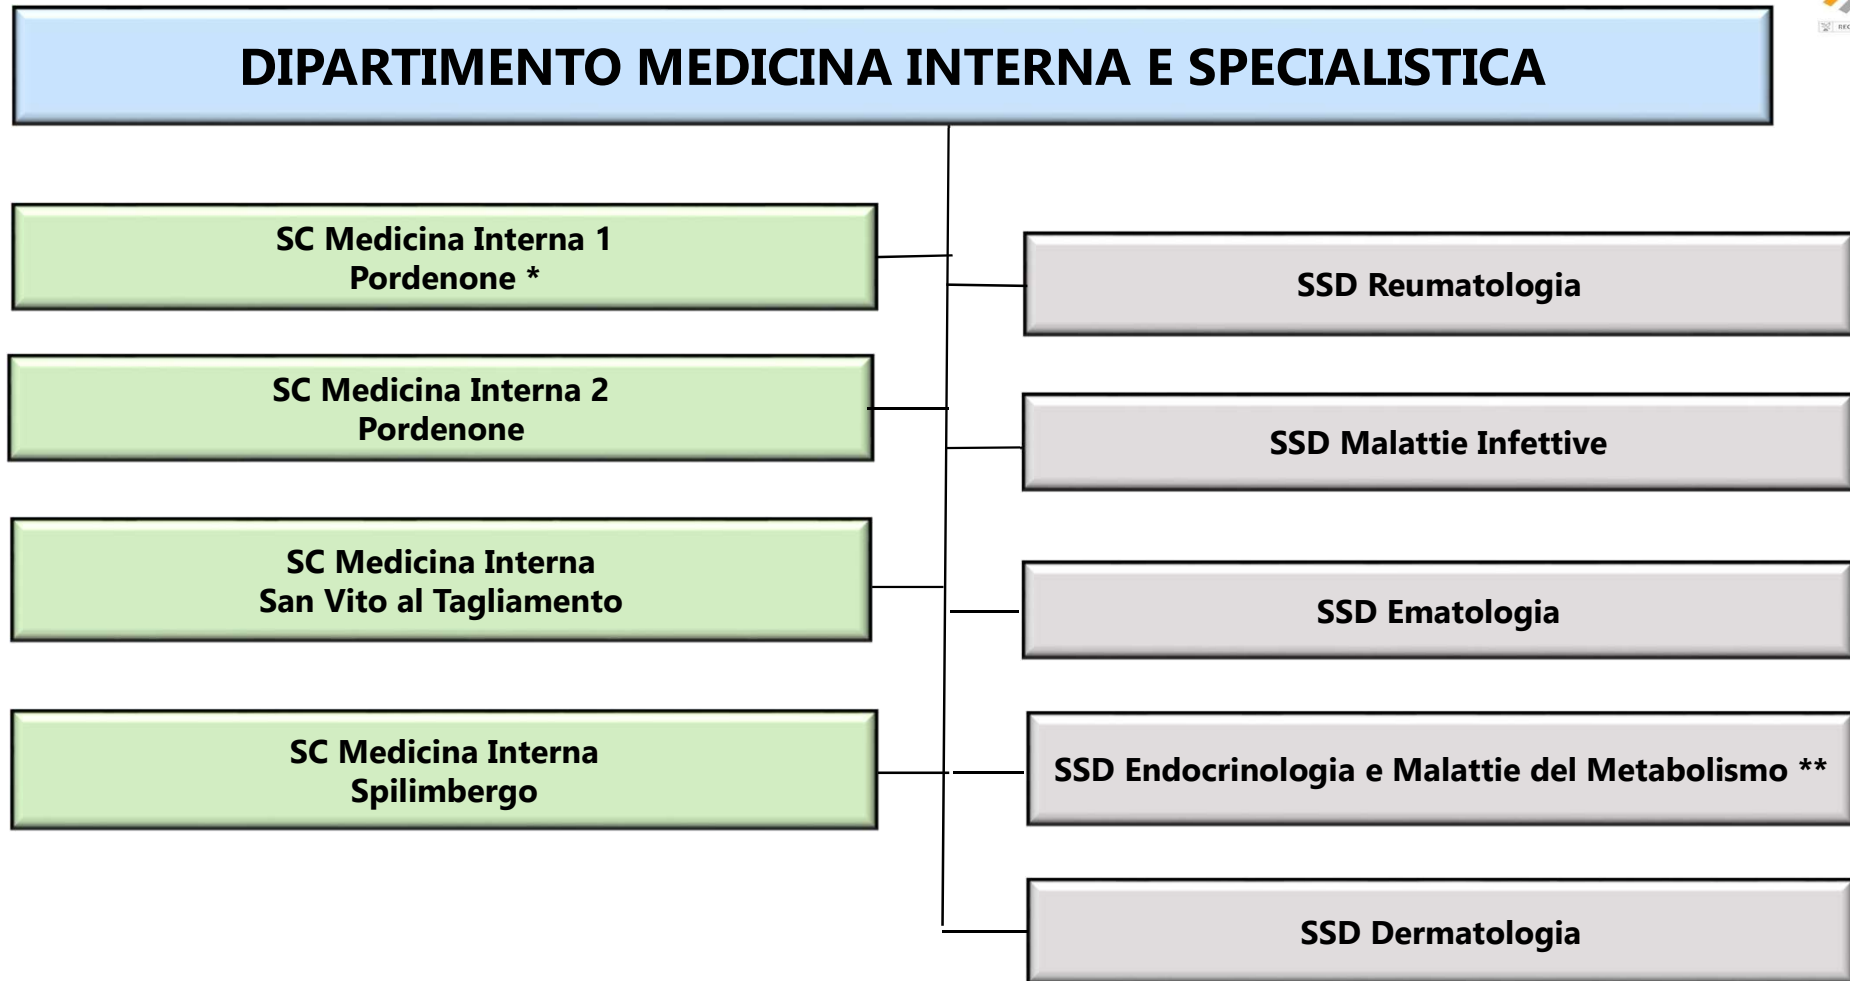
DIPARTIMENTO MEDICINA INTERNA E SPECIALISTICA

SC Medicina Interna 1
Pordenone *

SC Medicina Interna 2
Pordenone

SC Medicina Interna
San Vito al Tagliamento

SC Medicina Interna
Spilimbergo

SSD Reumatologia

SSD Malattie Infettive

SSD Ematologia

SSD Endocrinologia e Malattie del Metabolismo **

SSD Dermatologia